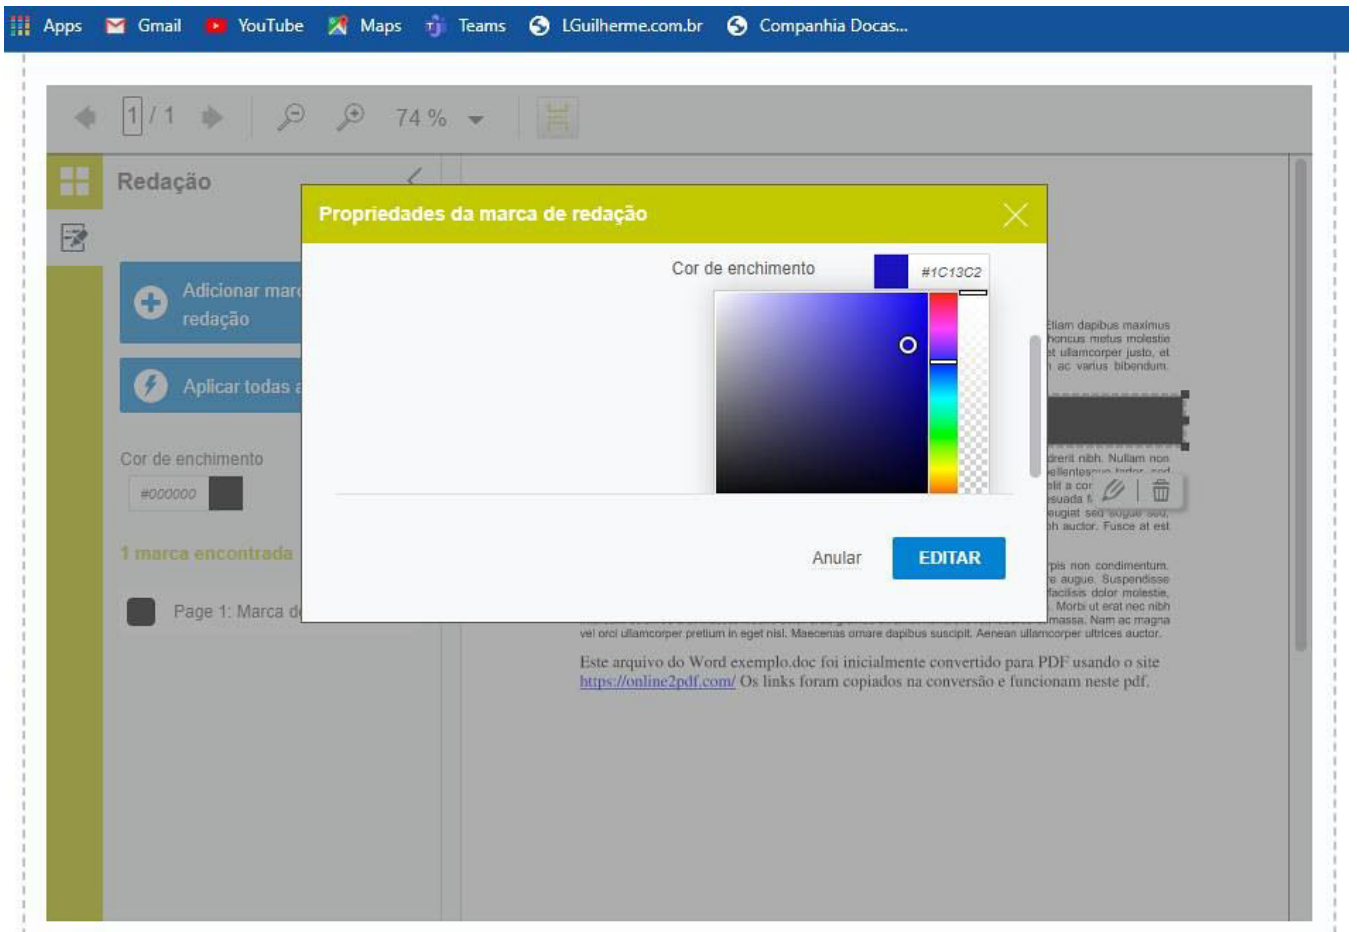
Apps Gmail YouTube Maps Teams LGuilherme.com.br Companhia Docas...

1 / 1 74 %

Redação

Adicionar marc redação

Aplicar todas a

Cor de enchimento

#000000

1 marca encontrada

Page 1: Marca d

Propriedades da marca de redação

Cor de enchimento #1C13C2

Anular EDITAR

Etiam dapibus maximus rhoncus metus molestie et ullamcorper justo, et n ac varius bibendum.

drerit nibh. Nullam non pellentesque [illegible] elit a cor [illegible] esuada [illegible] feugiat sed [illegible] nh auctor. Fusce at est

rpis non condimentum. e augue. Suspendisse facilisis dolor molestie. Morbi ut erat nec nibh massa. Nam ac magna vel orci ullamcorper pretium in eget nisl. Maecenas ornare dapibus suscipit. Aenean ullamcorper ultrices auctor.

Este arquivo do Word exemplo.doc foi inicialmente convertido para PDF usando o site https://online2pdf.com/ Os links foram copiados na conversão e funcionam neste pdf.